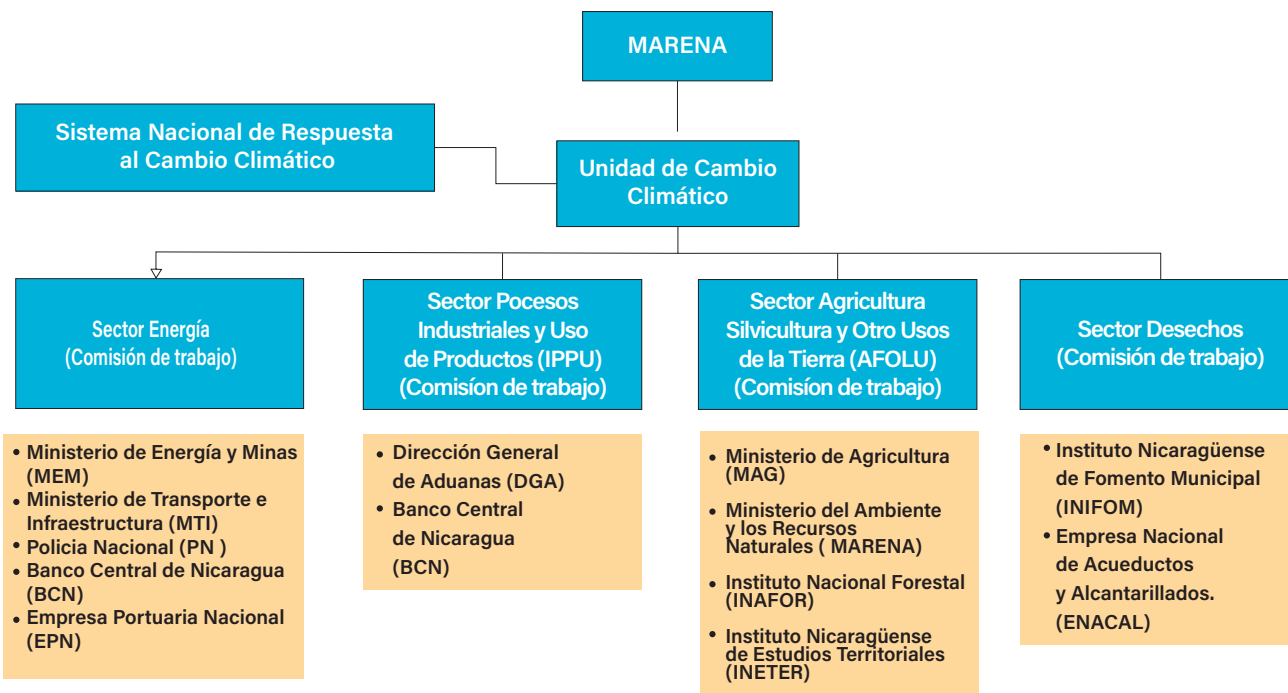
MARENA

Sistema Nacional de Respuesta al Cambio Climático

Unidad de Cambio Climático

Sector Energía (Comisión de trabajo)

Sector Pocesos Industriales y Uso de Productos (IPPU) (Comisíon de trabajo)

Sector Agricultura Silvicultura y Otro Usos de la Tierra (AFOLU) (Comisíon de trabajo)

Sector Desechos (Comisión de trabajo)

• Ministerio de Energía y Minas (MEM)
• Ministerio de Transporte e Infraestructura (MTI)
• Policia Nacional (PN )
• Banco Central de Nicaragua (BCN)
• Empresa Portuaria Nacional (EPN)

• Dirección General de Aduanas (DGA)
• Banco Central de Nicaragua (BCN)

• Ministerio de Agricultura (MAG)
• Ministerio del Ambiente y los Recursos Naturales ( MARENA)
• Instituto Nacional Forestal (INAFOR)
• Instituto Nicaragüense de Estudios Territoriales (INETER)

• Instituto Nicaragüense de Fomento Municipal (INIFOM)
• Empresa Nacional de Acueductos y Alcantarillados. (ENACAL)